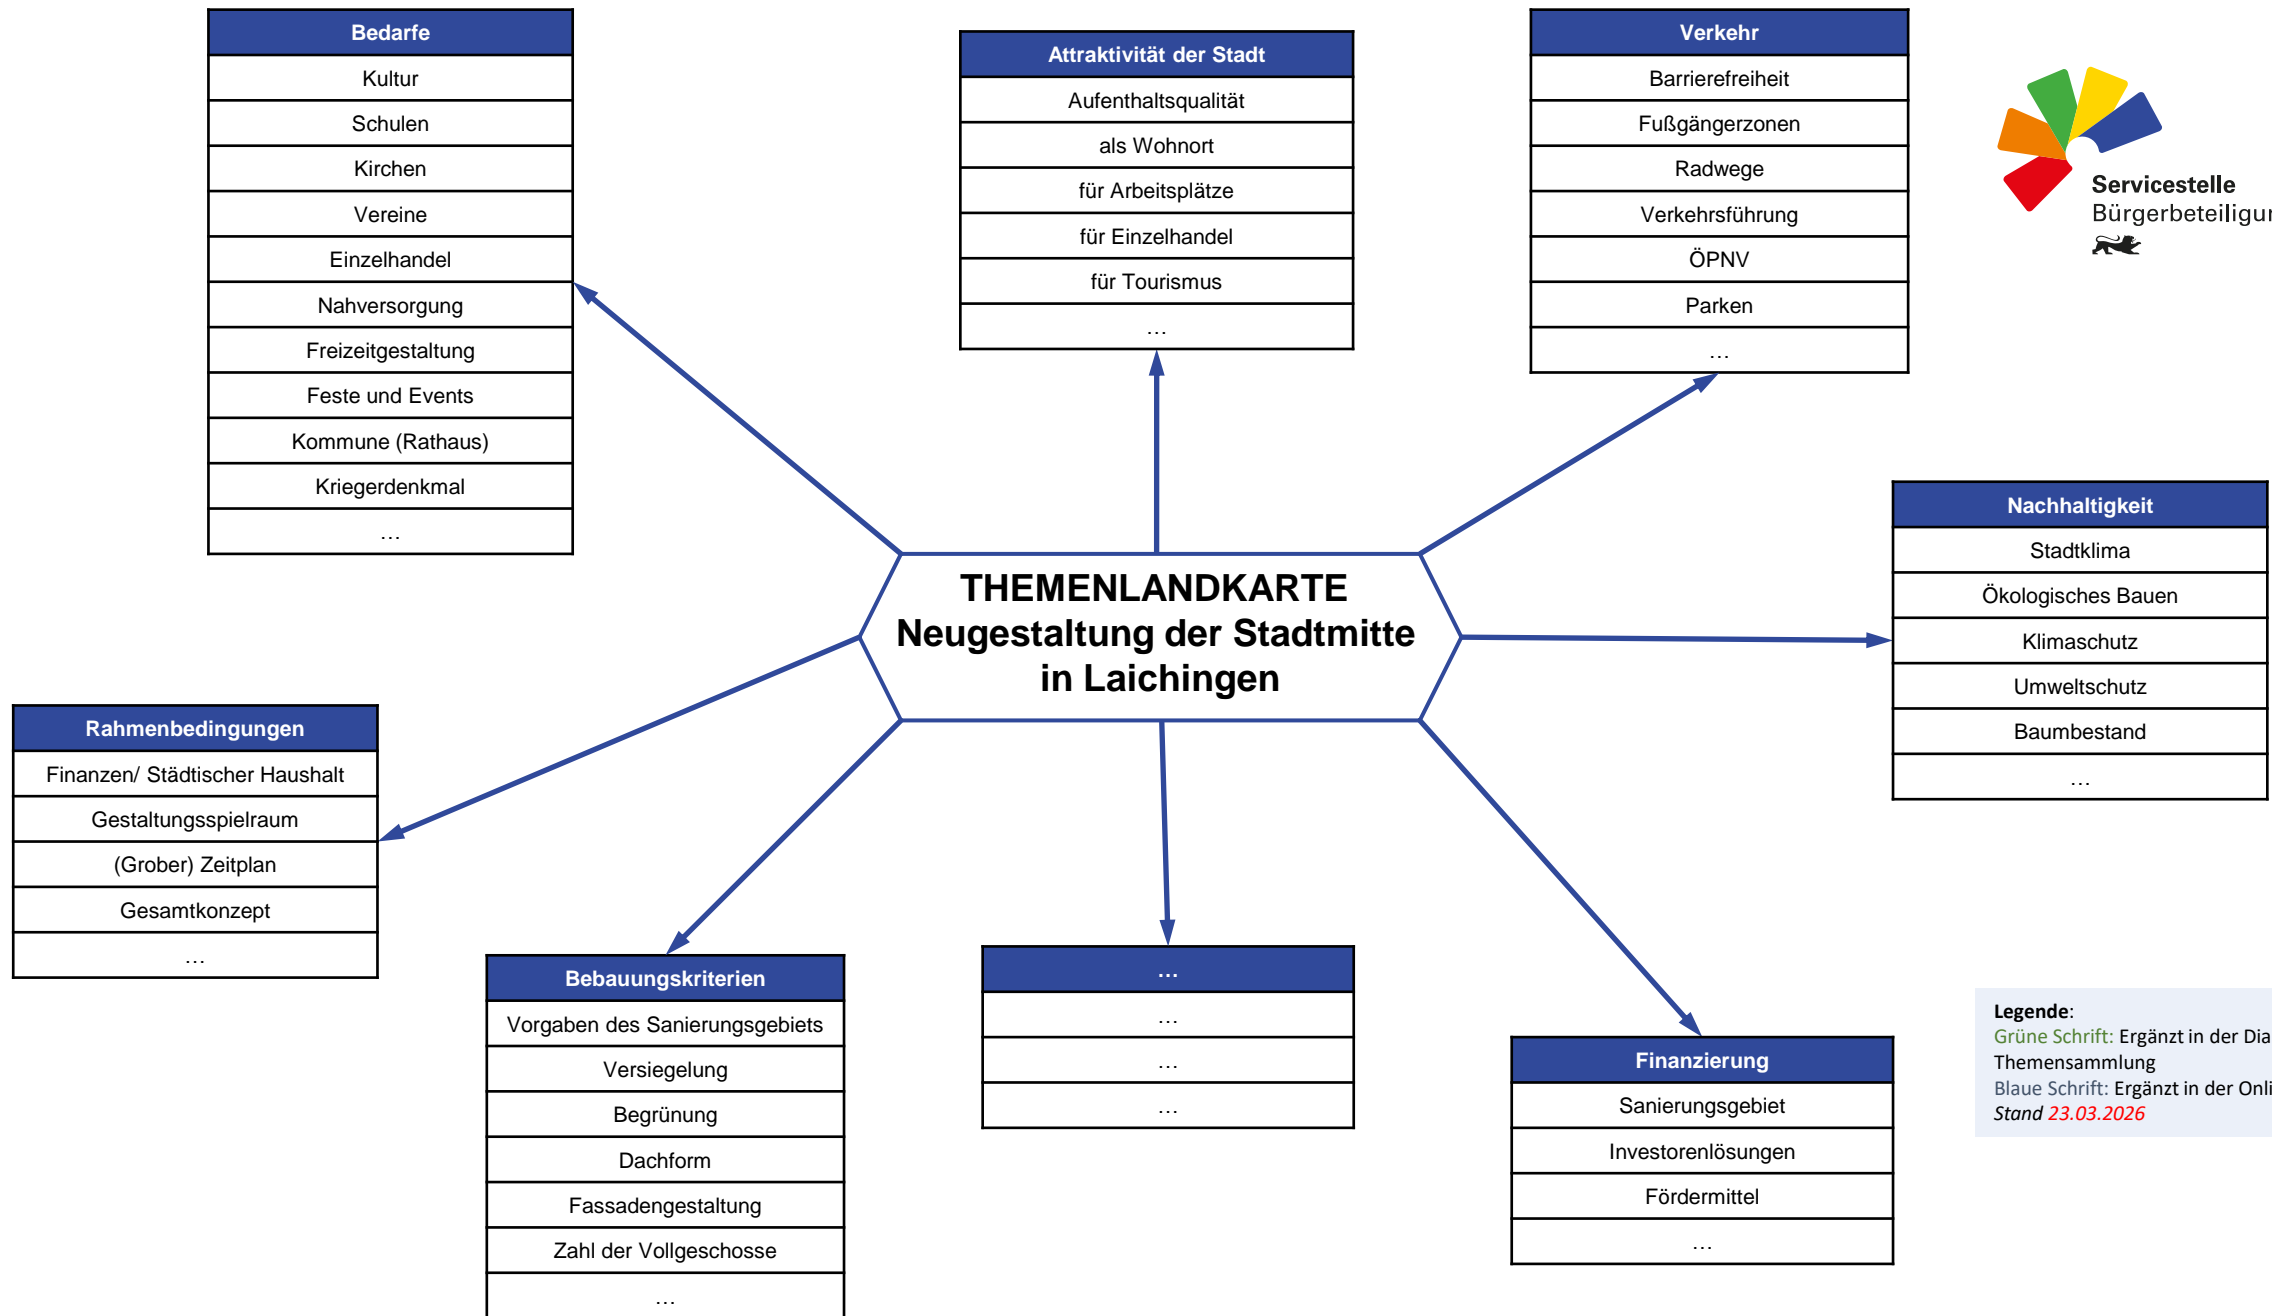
| Bedarfe |
|---|
| Kultur |
| Schulen |
| Kirchen |
| Vereine |
| Einzelhandel |
| Nahversorgung |
| Freizeitgestaltung |
| Feste und Events |
| Kommune (Rathaus) |
| Kriegerdenkmal |
| … |

| Attraktivität der Stadt |
|---|
| Aufenthaltsqualität |
| als Wohnort |
| für Arbeitsplätze |
| für Einzelhandel |
| für Tourismus |
| … |

| Verkehr |
|---|
| Barrierefreiheit |
| Fußgängerzonen |
| Radwege |
| Verkehrsführung |
| ÖPNV |
| Parken |
| … |

Servicestelle Bürgerbeteiligu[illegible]

THEMENLANDKARTE
Neugestaltung der Stadtmitte in Laichingen

| Nachhaltigkeit |
|---|
| Stadtklima |
| Ökologisches Bauen |
| Klimaschutz |
| Umweltschutz |
| Baumbestand |
| … |

| Rahmenbedingungen |
|---|
| Finanzen/ Städtischer Haushalt |
| Gestaltungsspielraum |
| (Grober) Zeitplan |
| Gesamtkonzept |
| … |

| Bebauungskriterien |
|---|
| Vorgaben des Sanierungsgebiets |
| Versiegelung |
| Begrünung |
| Dachform |
| Fassadengestaltung |
| Zahl der Vollgeschosse |
| … |

| … |
|---|
| … |
| … |
| … |

| Finanzierung |
|---|
| Sanierungsgebiet |
| Investorenlösungen |
| Fördermittel |
| … |

Legende:
Grüne Schrift: Ergänzt in der Dia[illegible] Themensammlung
Blaue Schrift: Ergänzt in der Onli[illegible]
Stand 23.03.2026